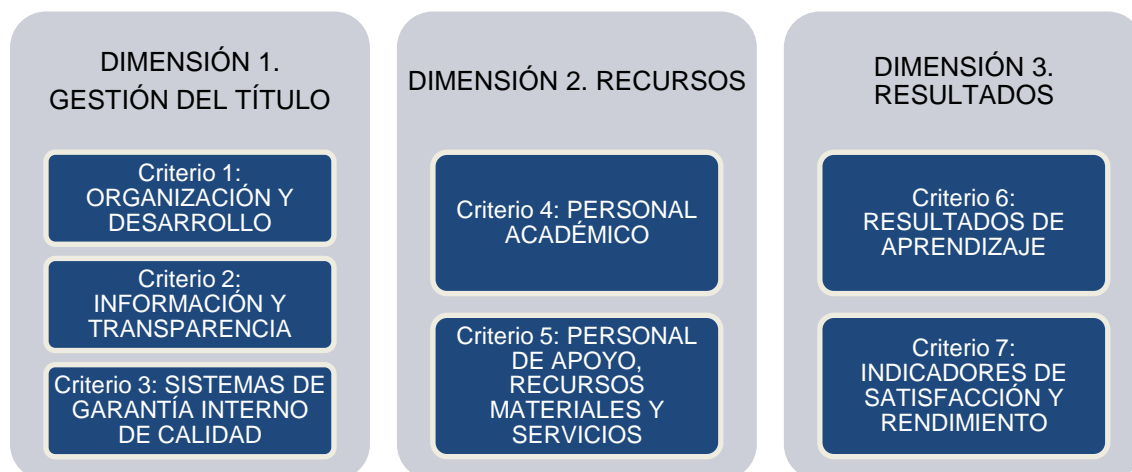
DIMENSIÓN 1. GESTIÓN DEL TÍTULO

Criterio 1: ORGANIZACIÓN Y DESARROLLO

Criterio 2: INFORMACIÓN Y TRANSPARENCIA

Criterio 3: SISTEMAS DE GARANTÍA INTERNO DE CALIDAD

DIMENSIÓN 2. RECURSOS

Criterio 4: PERSONAL ACADÉMICO

Criterio 5: PERSONAL DE APOYO, RECURSOS MATERIALES Y SERVICIOS

DIMENSIÓN 3. RESULTADOS

Criterio 6: RESULTADOS DE APRENDIZAJE

Criterio 7: INDICADORES DE SATISFACCIÓN Y RENDIMIENTO